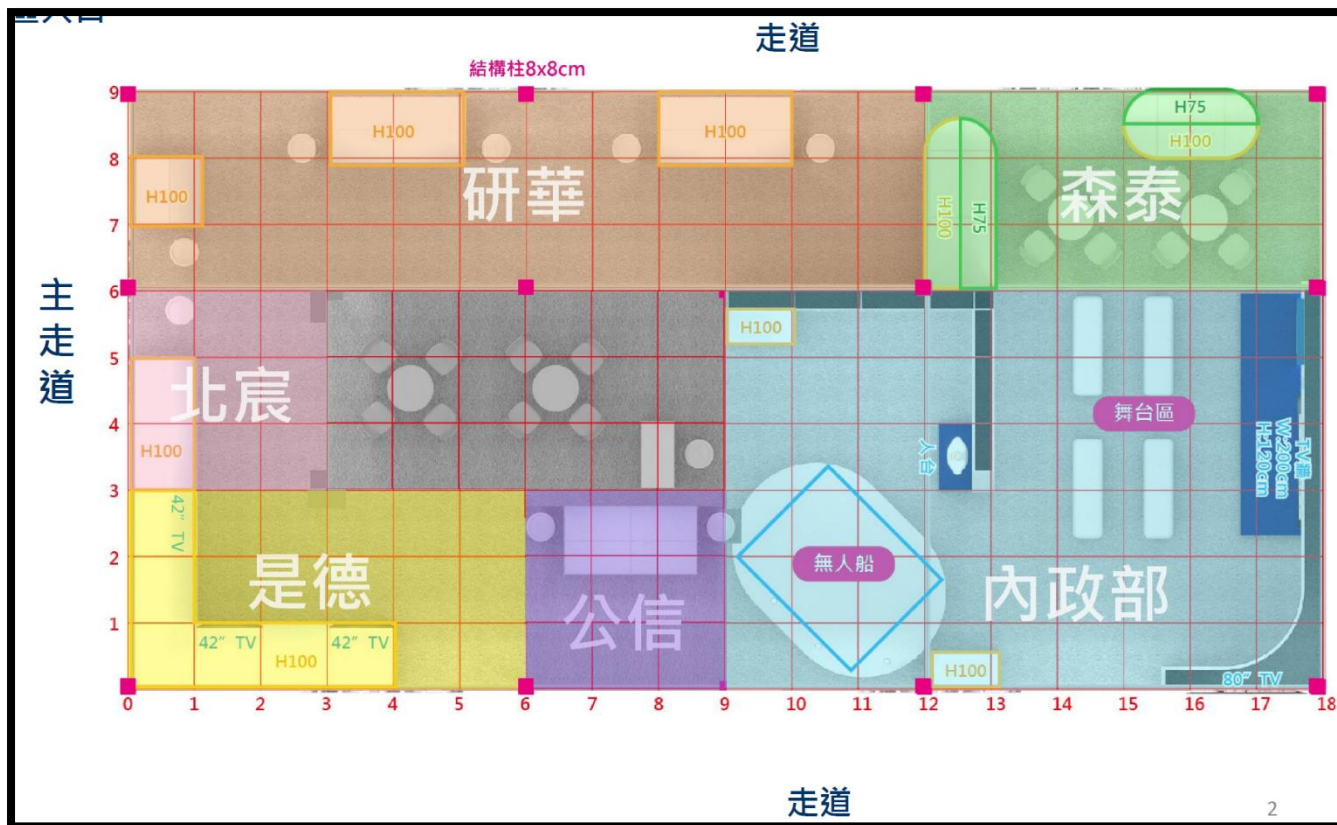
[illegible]
走道
結構柱8x8cm
9
8
7
6
5
4
3
2
1
0 1 2 3 4 5 6 7 8 9 10 11 12 13 14 15 16 17 18
H100
H100
H100
研華
H75
H100
H100
H75
森泰
主走道
H100
北宸
H100
舞台區
入合
TV牆 W200cm H120cm
42" TV
是德
無人船
公信
內政部
42" TV
H100
42" TV
H100
80" TV
走道
2